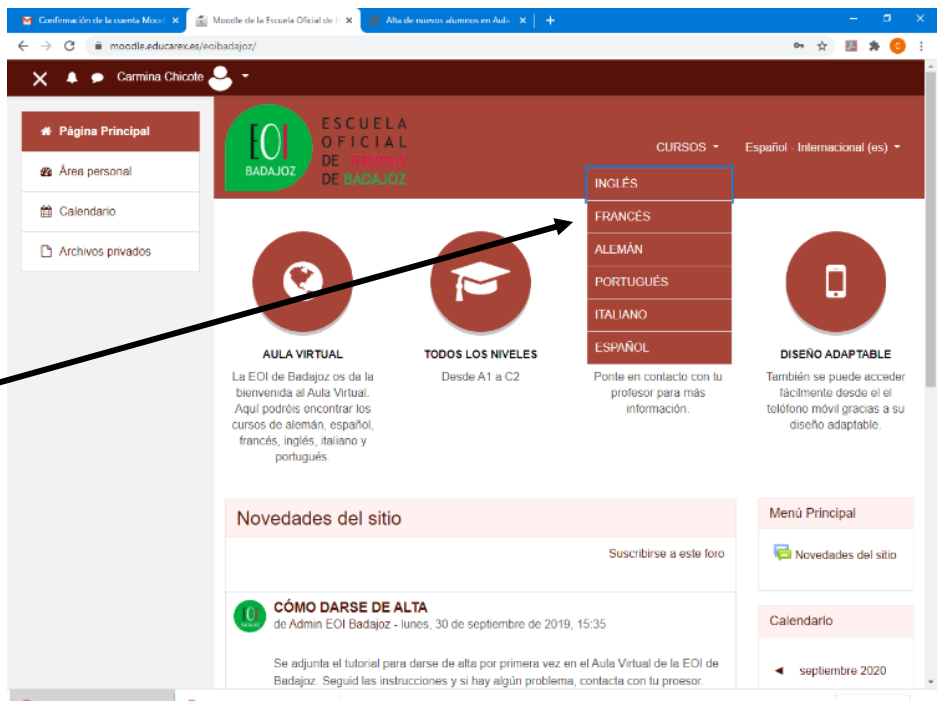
Confirmación de la cuenta Mood ×
Moodle de la Escuela Oficial de ×
Alta de nuevos alumnos en Aula ×
+

moodle.educarex.es/eoibadajoz/

Carmina Chicote

Página Principal
Área personal
Calendario
Archivos privados

EOI BADAJOZ
ESCUELA OFICIAL DE IDIOMAS DE BADAJOZ

CURSOS
Español - Internacional (es)

INGLÉS
FRANCÉS
ALEMÁN
PORTUGUÉS
ITALIANO
ESPAÑOL

AULA VIRTUAL
La EOI de Badajoz os da la bienvenida al Aula Virtual. Aquí podréis encontrar los cursos de alemán, español, francés, inglés, italiano y portugués.

TODOS LOS NIVELES
Desde A1 a C2

Ponte en contacto con tu profesor para más información.

DISEÑO ADAPTABLE
También se puede acceder fácilmente desde el el teléfono móvil gracias a su diseño adaptable.

Novedades del sitio

Suscribirse a este foro

CÓMO DARSE DE ALTA
de Admin EOI Badajoz - lunes, 30 de septiembre de 2019, 15:35

Se adjunta el tutorial para darse de alta por primera vez en el Aula Virtual de la EOI de Badajoz. Seguid las instrucciones y si hay algún problema, contacta con tu proesor.

Menú Principal
Novedades del sitio

Calendario
◄ septiembre 2020